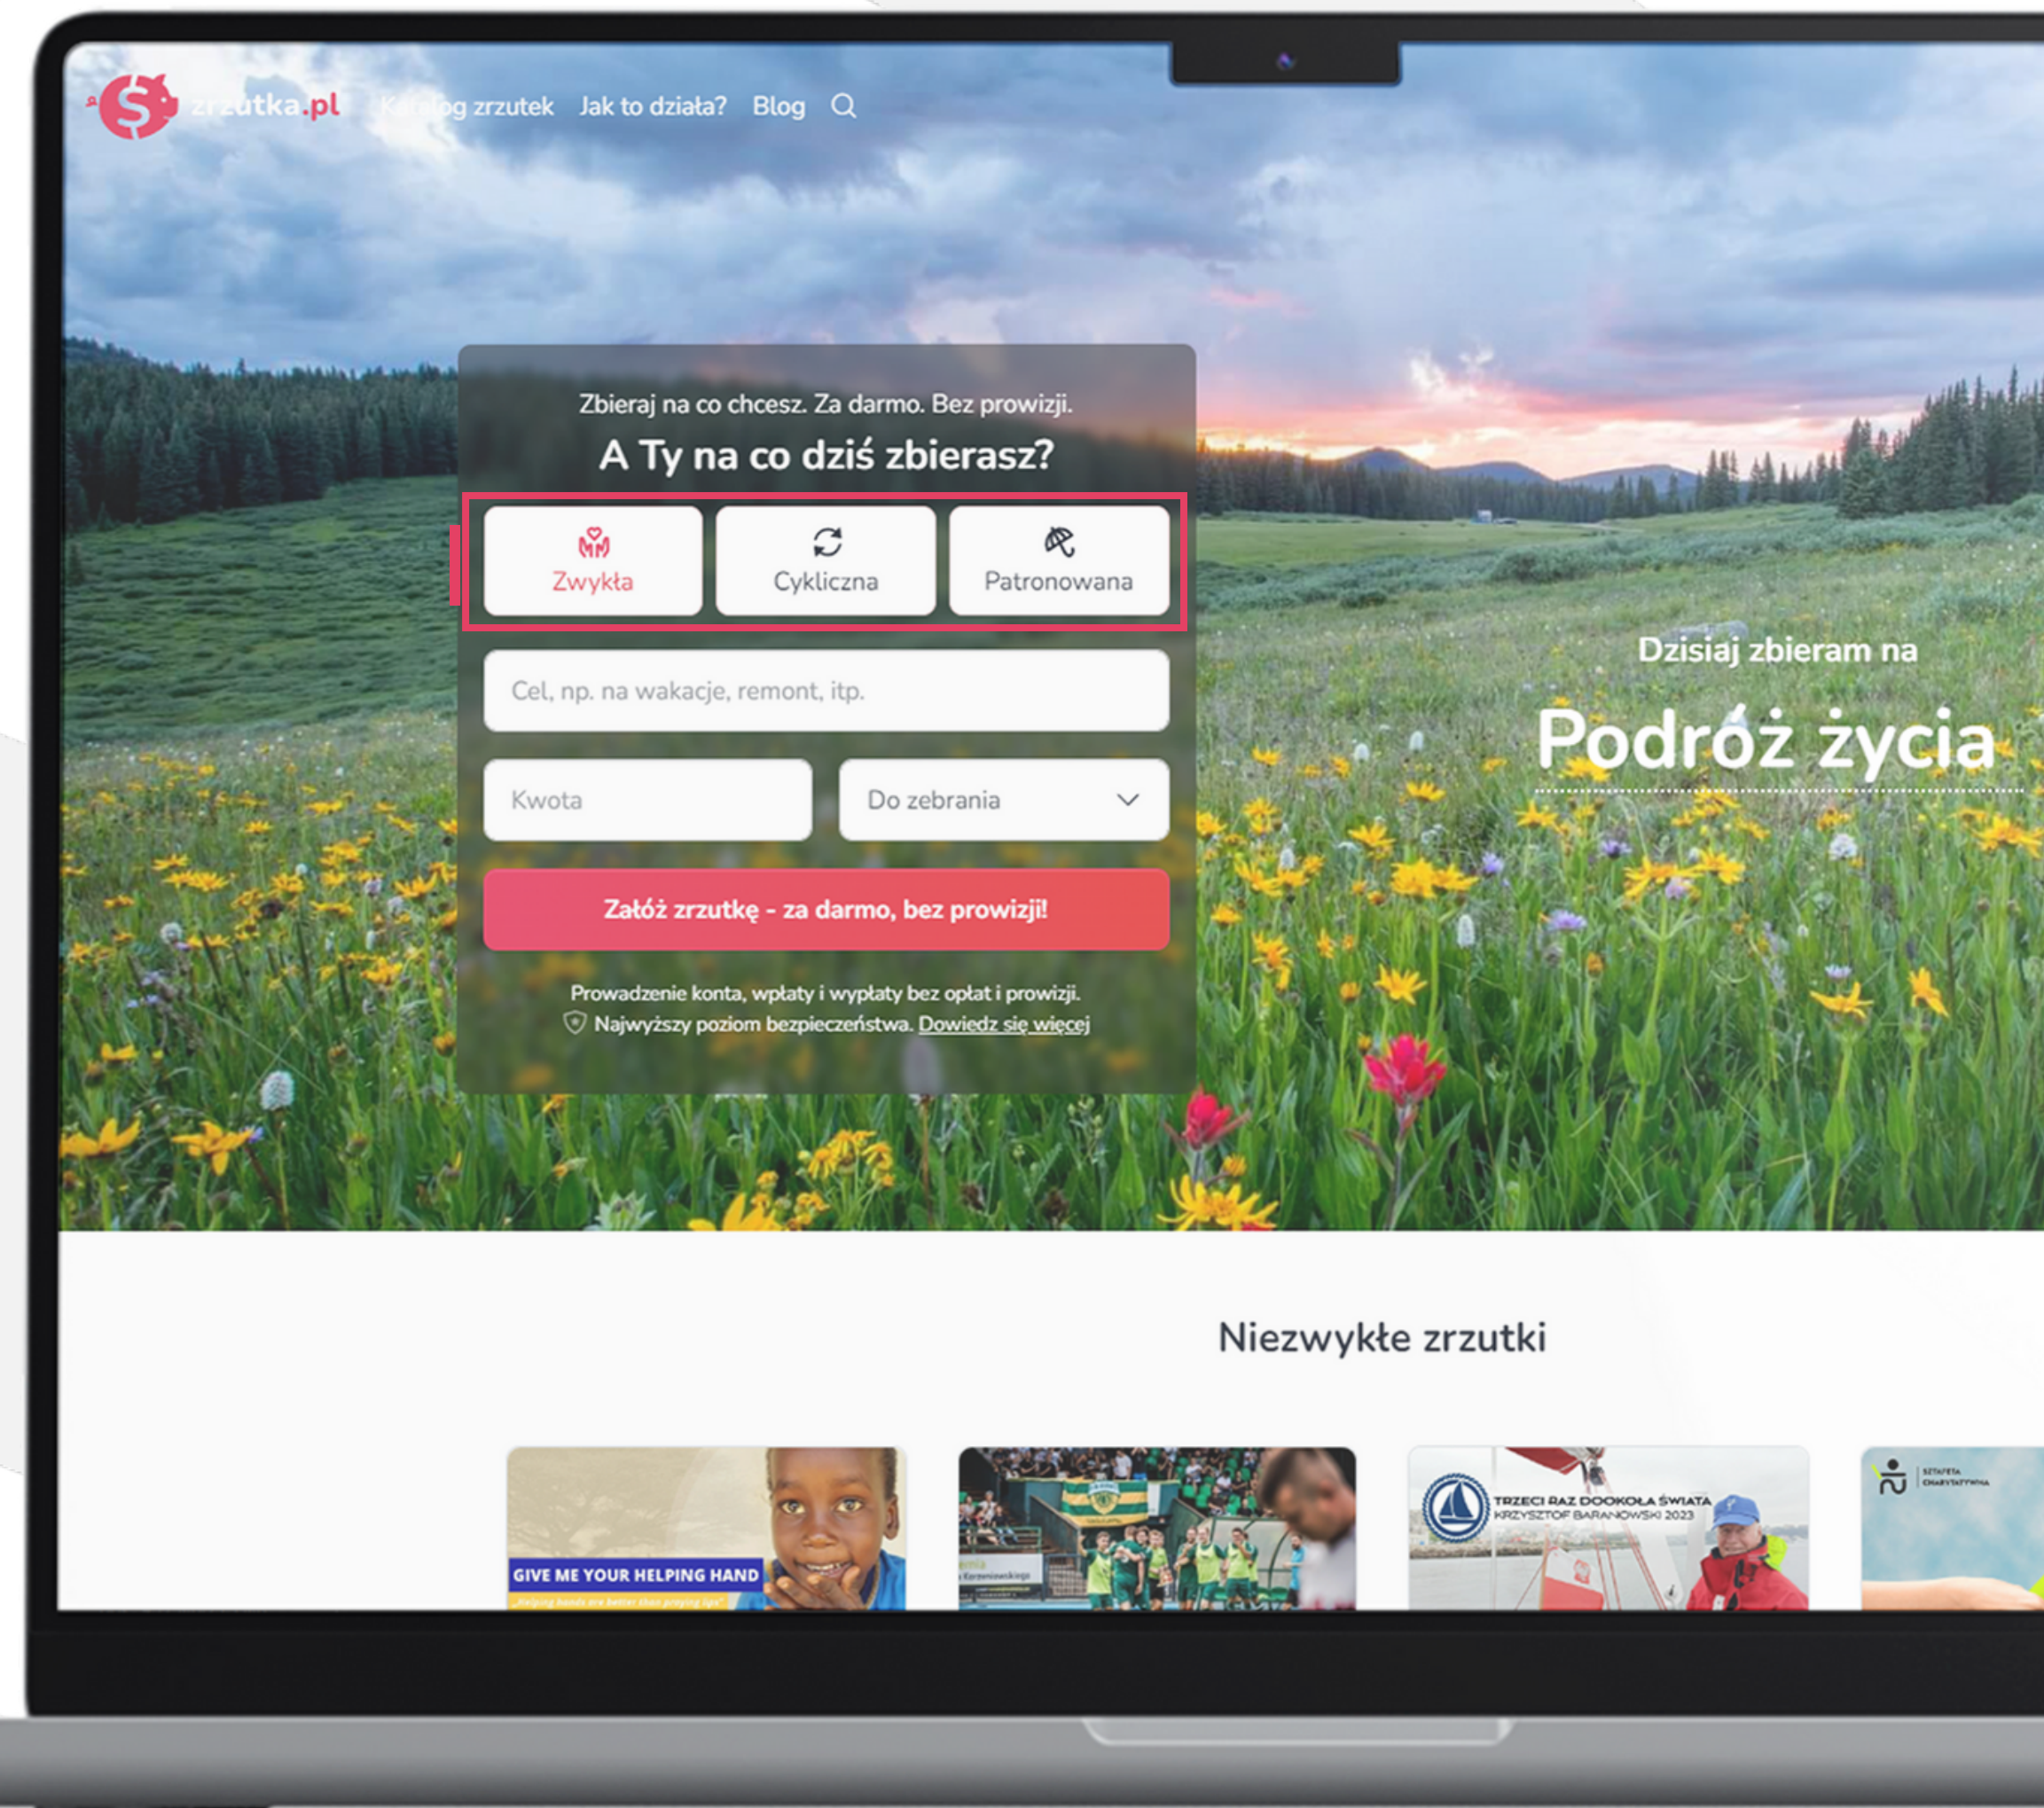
zrzutka.pl Katalog zrzutek Jak to działa? Blog

Zbieraj na co chcesz. Za darmo. Bez prowizji.

A Ty na co dziś zbierasz?

Zwykła
Cykliczna
Patronowana

Cel, np. na wakacje, remont, itp.

Kwota
Do zebrania

Załóż zrzutkę - za darmo, bez prowizji!

Prowadzenie konta, wpłaty i wypłaty bez opłat i prowizji.
Najwyższy poziom bezpieczeństwa. Dowiedz się więcej

Dzisiaj zbieram na

Podróż życia

Niezwykłe zrzutki

GIVE ME YOUR HELPING HAND

TRZECI RAZ DOOKOŁA ŚWIATA
KRZYSZTOF BARANOWSKI 2023

SZTAFETA CHARYTATYWNA